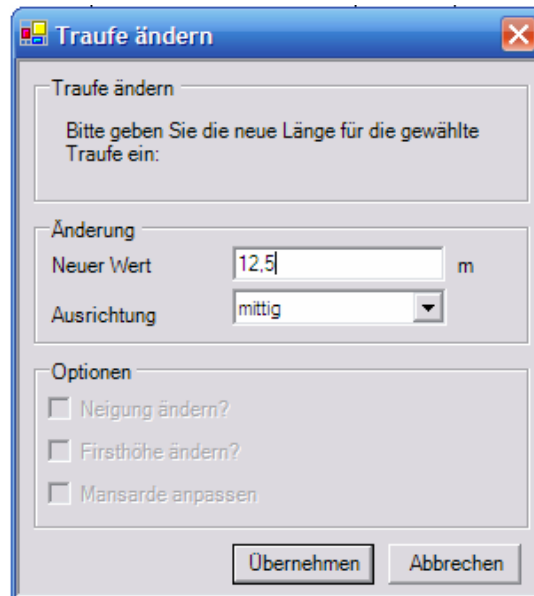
Traufe ändern

Traufe ändern

Bitte geben Sie die neue Länge für die gewählte Traufe ein:

Änderung

Neuer Wert 12,5 m

Ausrichtung mittig

Optionen

Neigung ändern?

Firsthöhe ändern?

Mansarde anpassen

Übernehmen Abbrechen